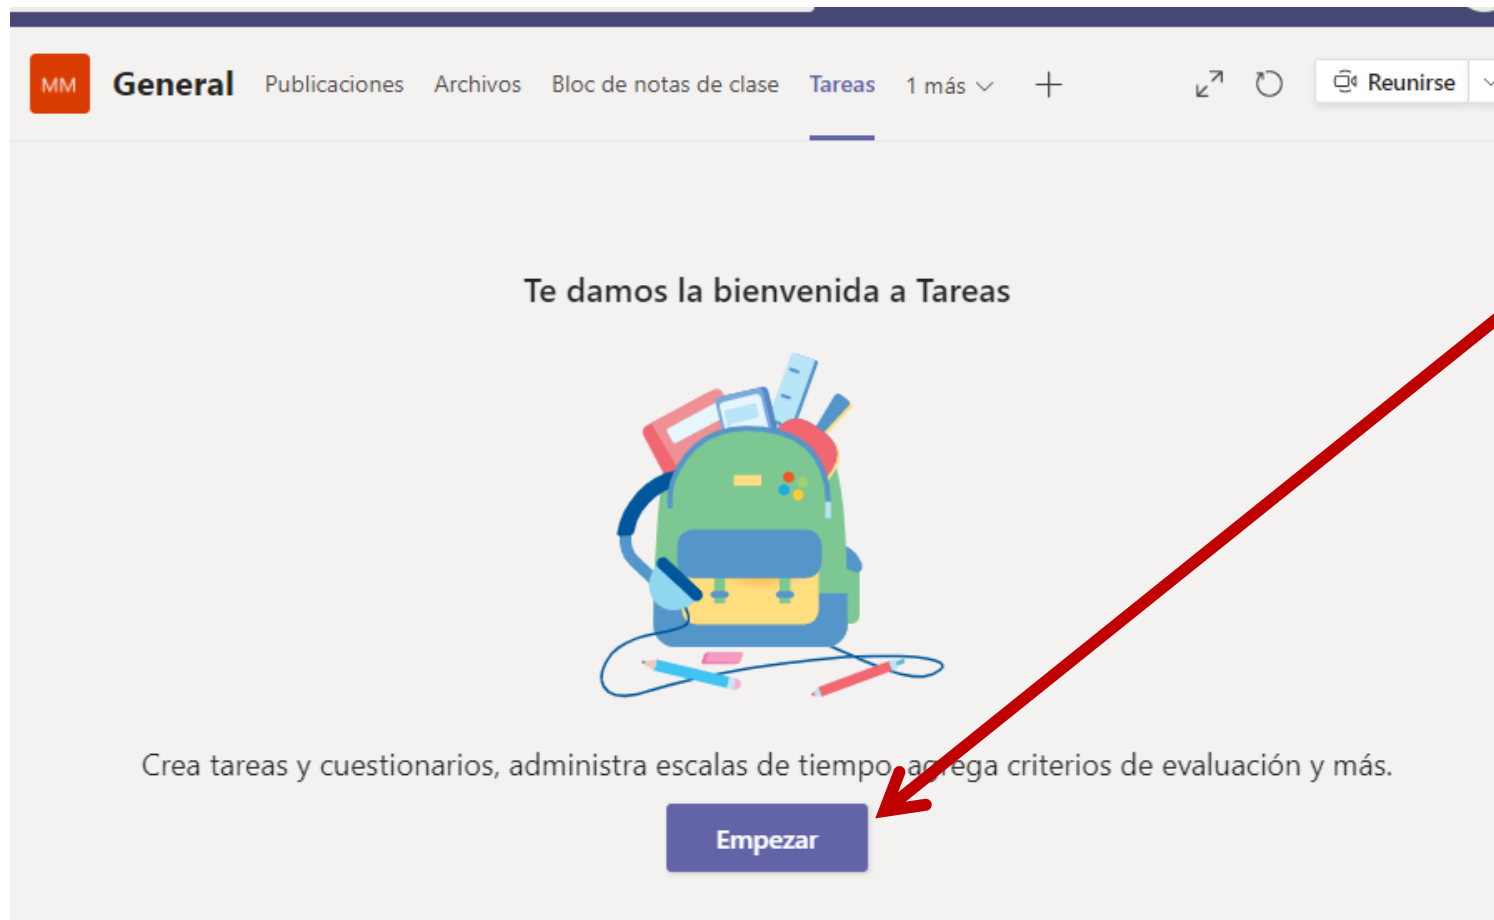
MM General Publicaciones Archivos Bloc de notas de clase Tareas 1 más

Reunirse

Te damos la bienvenida a Tareas

Crea tareas y cuestionarios, administra escalas de tiempo, agrega criterios de evaluación y más.

Empezar